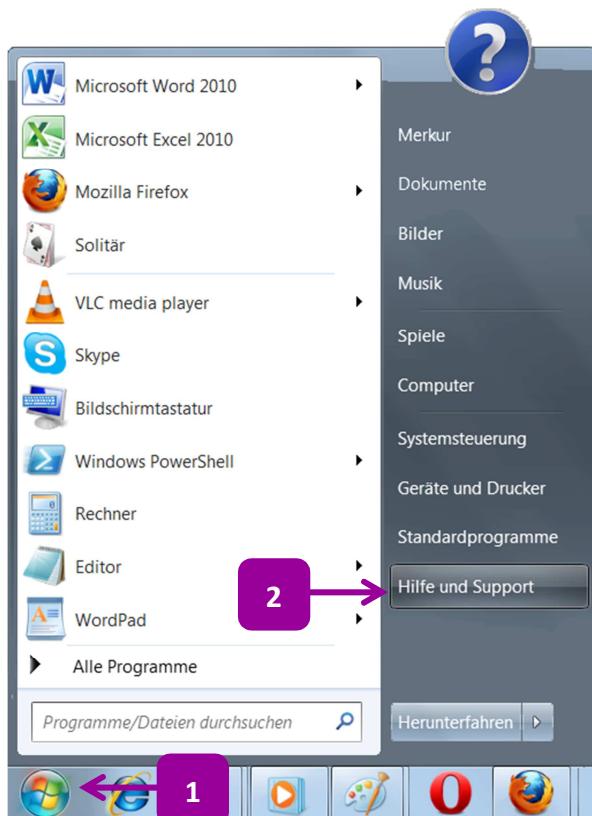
Microsoft Word 2010
Microsoft Excel 2010
Mozilla Firefox
Solitär
VLC media player
Skype
Bildschirmtastatur
Windows PowerShell
Rechner
Editor
WordPad
Alle Programme
Programme/Dateien durchsuchen

Merkur
Dokumente
Bilder
Musik
Spiele
Computer
Systemsteuerung
Geräte und Drucker
Standardprogramme
Hilfe und Support
Herunterfahren

2
1